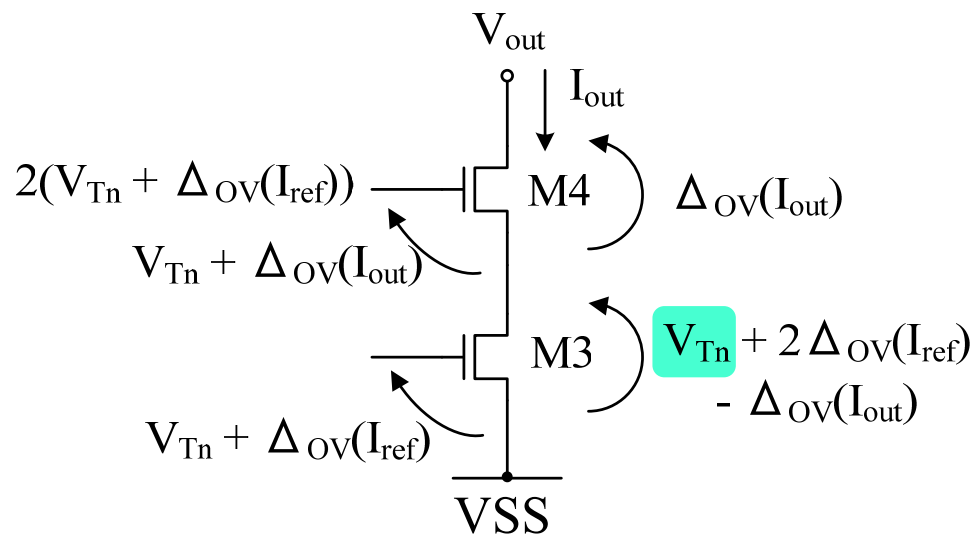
$V_{out}$

$I_{out}$

$2(V_{Tn} + \Delta_{OV}(I_{ref}))$

M4

$\Delta_{OV}(I_{out})$

$V_{Tn} + \Delta_{OV}(I_{out})$

M3

$V_{Tn} + 2\Delta_{OV}(I_{ref})$
$- \Delta_{OV}(I_{out})$

$V_{Tn} + \Delta_{OV}(I_{ref})$

VSS